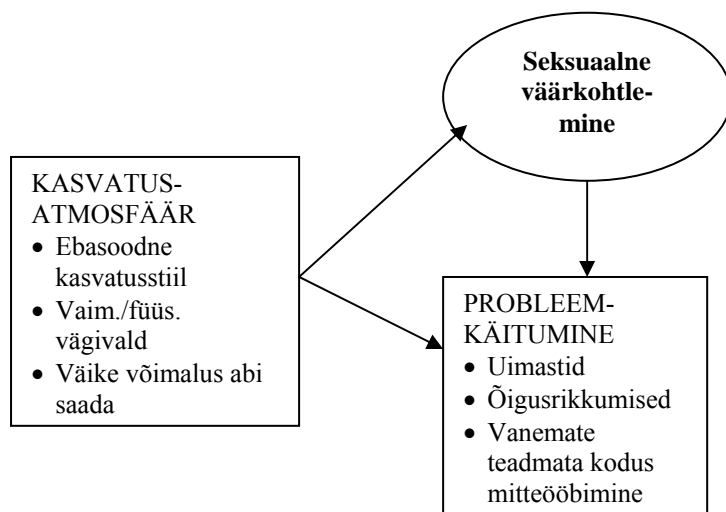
Seksuaalne väärkohtlemine

KASVATUSATMOSFÄÄR
- Ebasoodne kasvatusstiil
- Vaim./füüs. vägivald
- Väike võimalus abi saada

PROBLEEMKÄITUMINE
- Uimastid
- Õigusrikkumised
- Vanemate teadmata kodus mitteööbimine